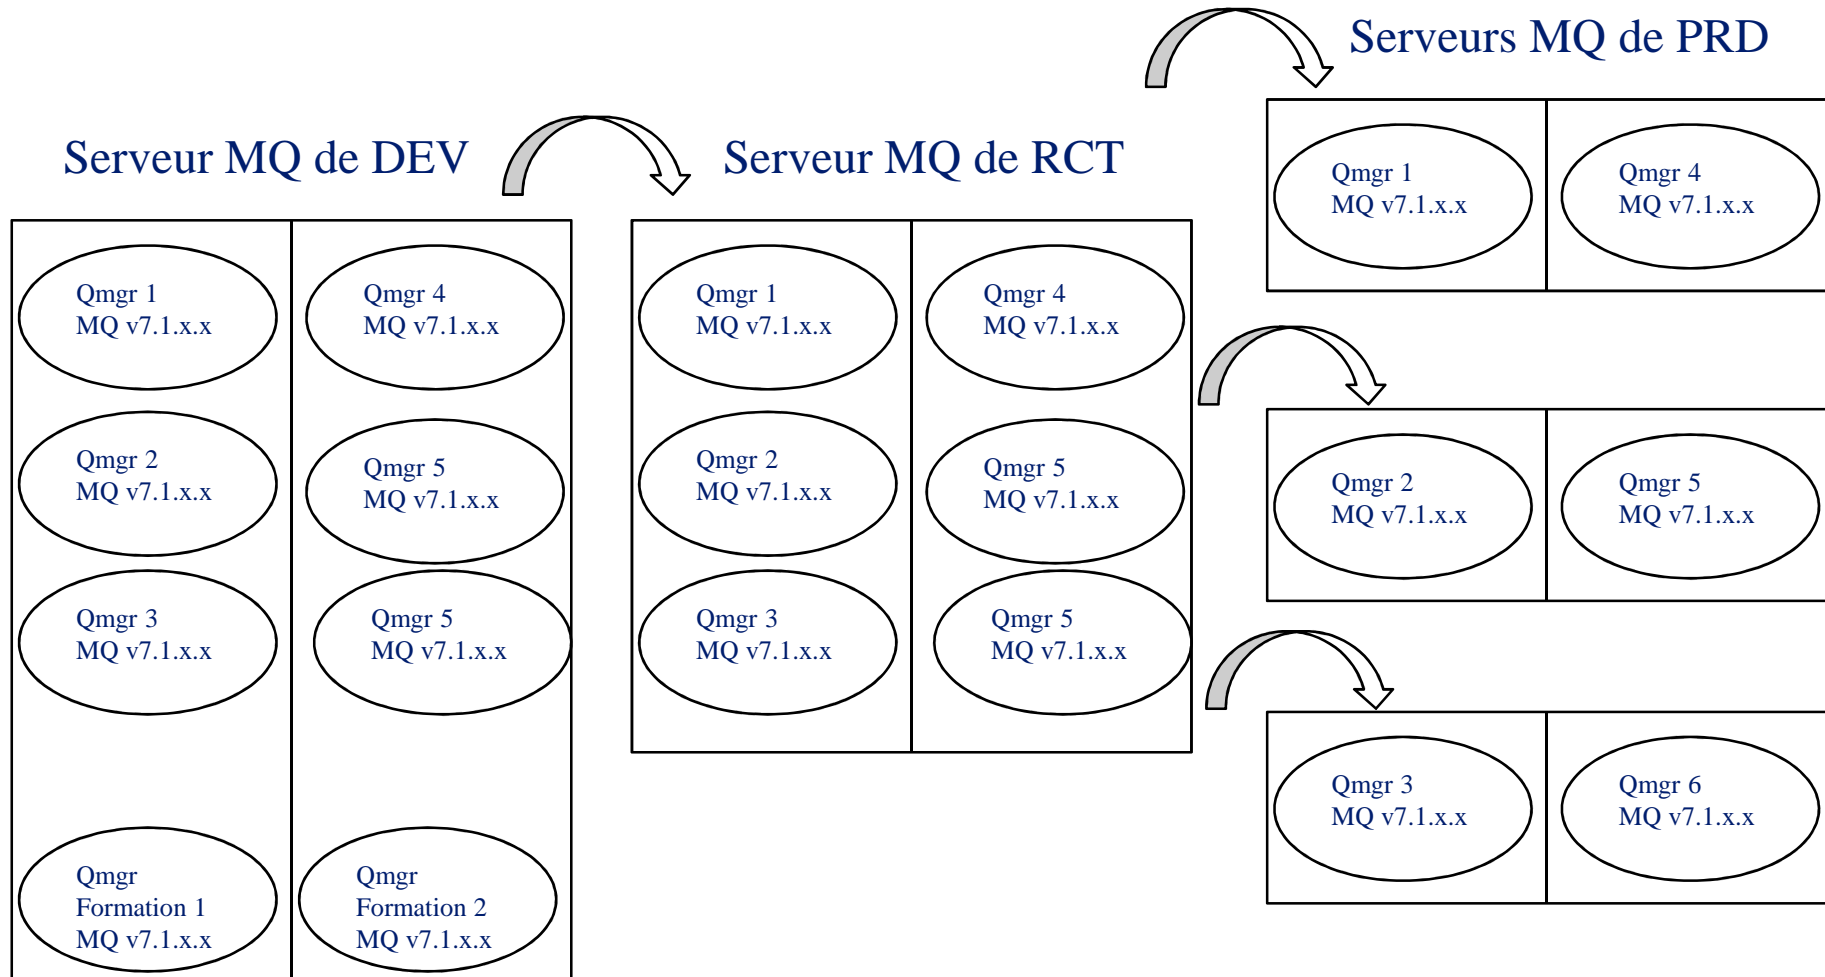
Serveurs MQ de PRD

Serveur MQ de DEV

Serveur MQ de RCT

Qmgr 1
MQ v7.1.x.x

Qmgr 4
MQ v7.1.x.x

Qmgr 2
MQ v7.1.x.x

Qmgr 5
MQ v7.1.x.x

Qmgr 3
MQ v7.1.x.x

Qmgr 5
MQ v7.1.x.x

Qmgr Formation 1
MQ v7.1.x.x

Qmgr Formation 2
MQ v7.1.x.x

Qmgr 1
MQ v7.1.x.x

Qmgr 4
MQ v7.1.x.x

Qmgr 2
MQ v7.1.x.x

Qmgr 5
MQ v7.1.x.x

Qmgr 3
MQ v7.1.x.x

Qmgr 5
MQ v7.1.x.x

Qmgr 1
MQ v7.1.x.x

Qmgr 4
MQ v7.1.x.x

Qmgr 2
MQ v7.1.x.x

Qmgr 5
MQ v7.1.x.x

Qmgr 3
MQ v7.1.x.x

Qmgr 6
MQ v7.1.x.x